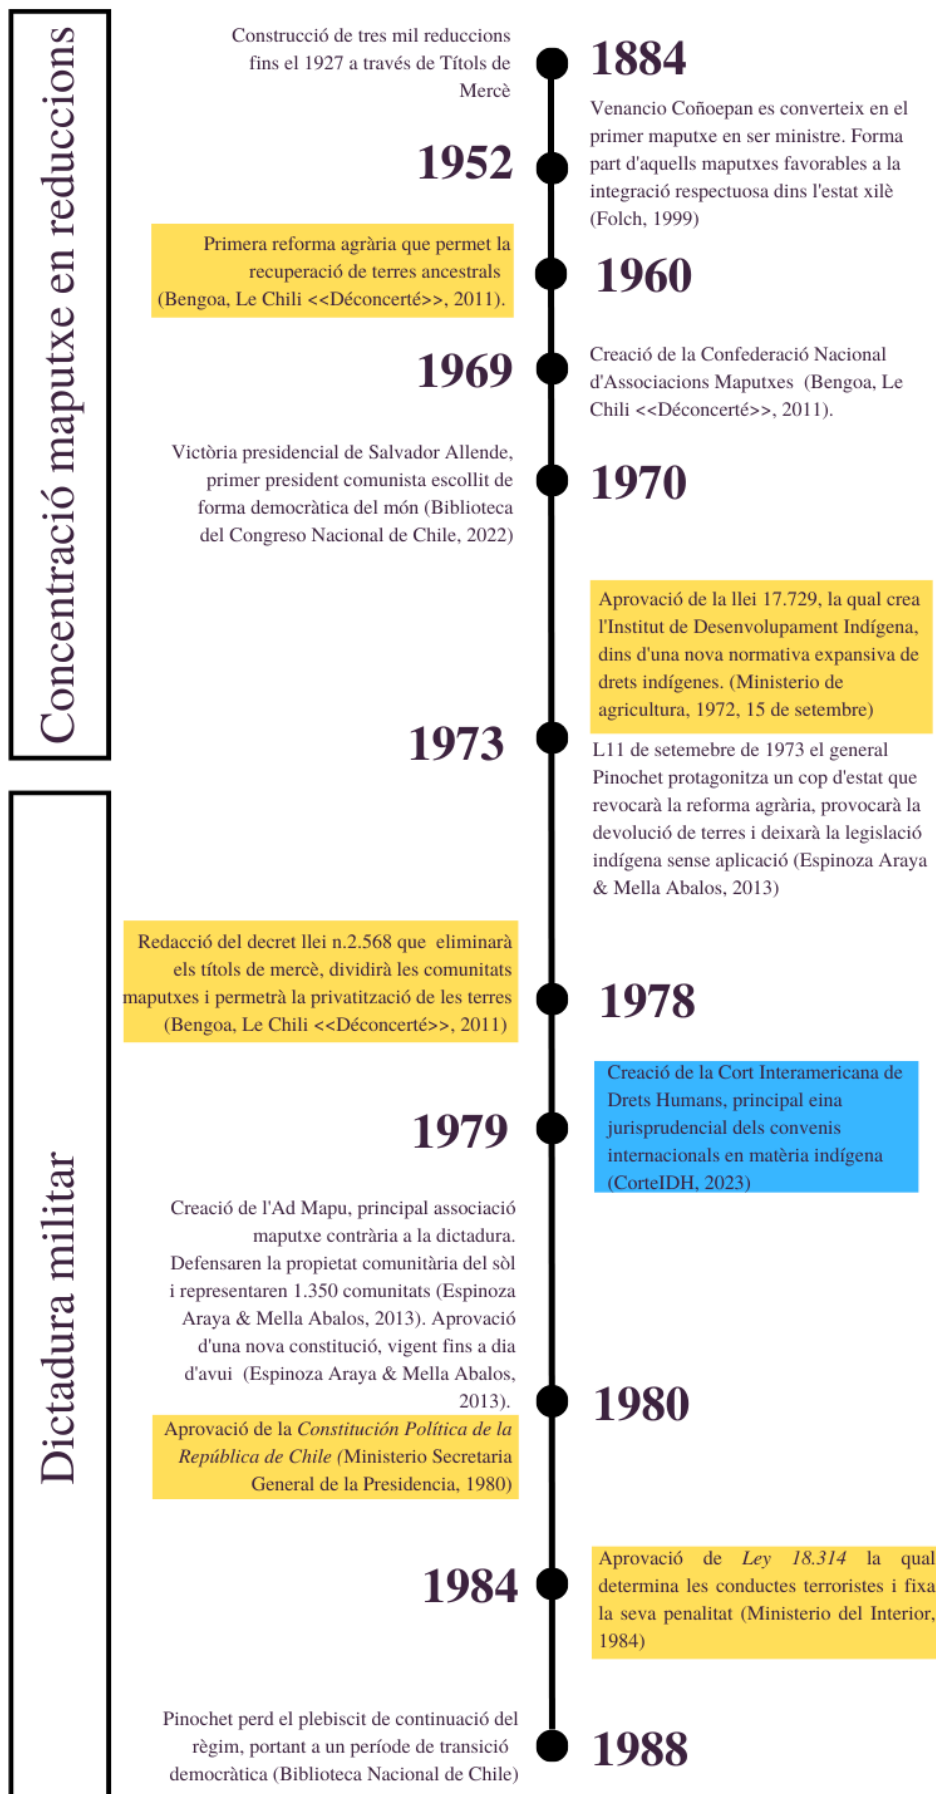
Concentració maputxe en reduccions

Construcció de tres mil reduccions fins el 1927 a través de Títols de Mercè

1884

Venancio Coñoepan es converteix en el primer maputxe en ser ministre. Forma part d'aquells maputxes favorables a la integració respectuosa dins l'estat xilè (Folch, 1999)

1952

Primera reforma agrària que permet la recuperació de terres ancestrals (Bengoa, Le Chili <<Déconcerté>>, 2011).

1960

1969

Creació de la Confederació Nacional d'Associacions Maputxes (Bengoa, Le Chili <<Déconcerté>>, 2011).

Victòria presidencial de Salvador Allende, primer president comunista escollit de forma democràtica del món (Biblioteca del Congreso Nacional de Chile, 2022)

1970

Aprovació de la llei 17.729, la qual crea l'Institut de Desenvolupament Indígena, dins d'una nova normativa expansiva de drets indígenes. (Ministerio de agricultura, 1972, 15 de setembre)

1973

L11 de setemebre de 1973 el general Pinochet protagonitza un cop d'estat que revocarà la reforma agrària, provocarà la devolució de terres i deixarà la legislació indígena sense aplicació (Espinoza Araya & Mella Abalos, 2013)

Dictadura militar

Redacció del decret llei n.2.568 que eliminarà els títols de mercè, dividirà les comunitats maputxes i permetrà la privatització de les terres (Bengoa, Le Chili <<Déconcerté>>, 2011)

1978

Creació de la Cort Interamericana de Drets Humans, principal eina jurisprudencial dels convenis internacionals en matèria indígena (CorteIDH, 2023)

1979

Creació de l'Ad Mapu, principal associació maputxe contrària a la dictadura. Defensaren la propietat comunitària del sòl i representaren 1.350 comunitats (Espinoza Araya & Mella Abalos, 2013). Aprovació d'una nova constitució, vigent fins a dia d'avui (Espinoza Araya & Mella Abalos, 2013).

1980

Aprovació de la Constitución Política de la República de Chile (Ministerio Secretaria General de la Presidencia, 1980)

1984

Aprovació de Ley 18.314 la qual determina les conductes terroristes i fixa la seva penalitat (Ministerio del Interior, 1984)

Pinochet perd el plebiscit de continuació del règim, portant a un període de transició democràtica (Biblioteca Nacional de Chile)

1988